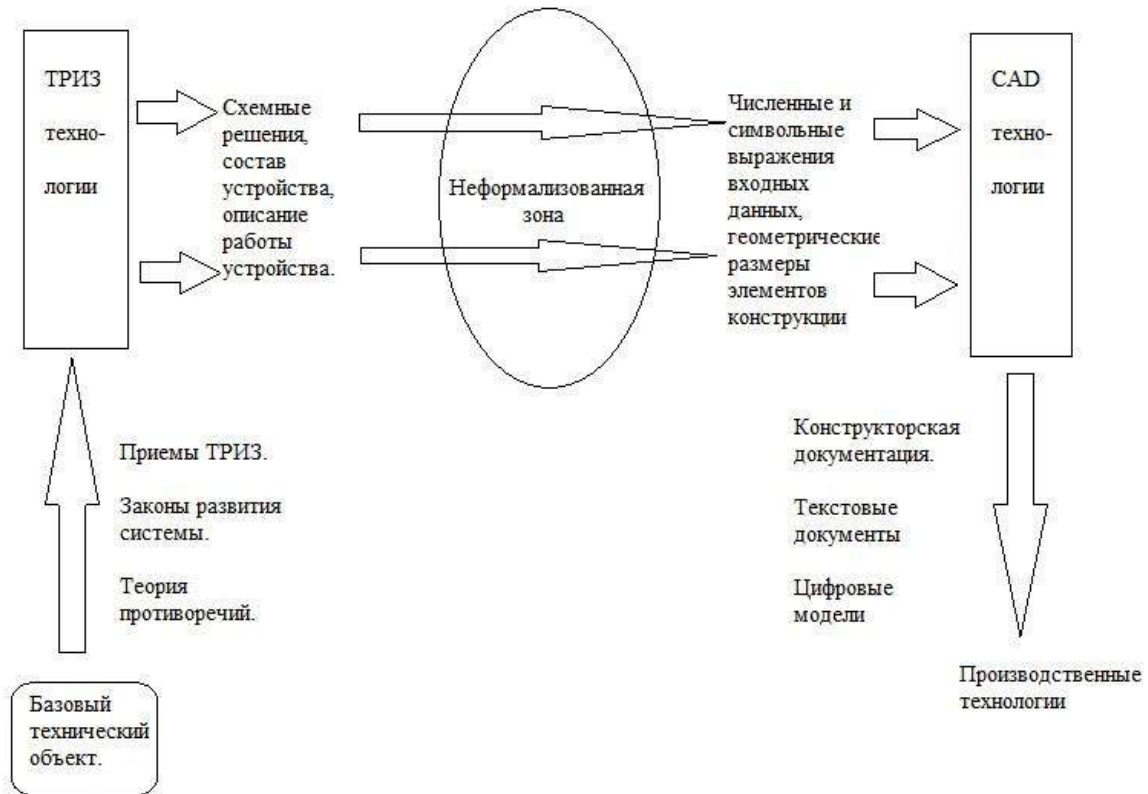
ТРИЗ техно-логии

Схемные решения, состав устройства, описание работы устройства.

Неформализованная зона

Численные и символьные выражения входных данных, геометрические размеры элементов конструкции

CAD техно-логии

Приемы ТРИЗ.

Законы развития системы.

Теория противоречий.

Базовый технический объект.

Конструкторская документация.

Текстовые документы

Цифровые модели

Производственные технологии